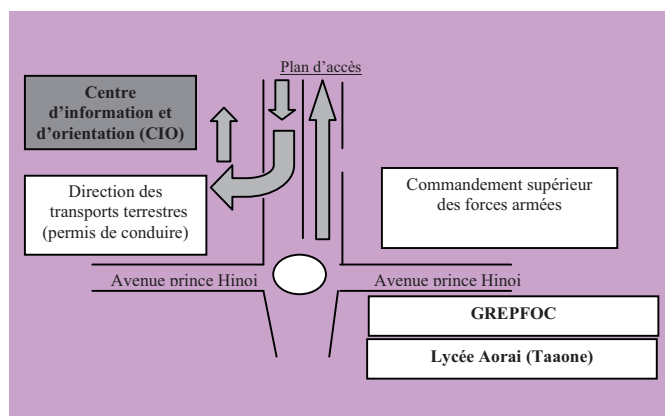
Plan d'accès

Centre d'information et d'orientation (CIO)

Direction des transports terrestres (permis de conduire)

Commandement supérieur des forces armées

Avenue prince Hinoi

Avenue prince Hinoi

GREPFOC

Lycée Aorai (Taaone)